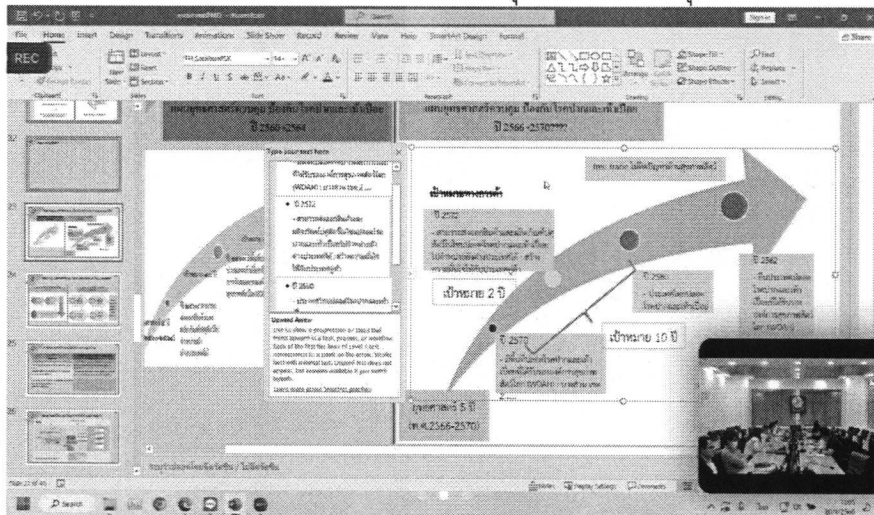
File Home Insert Design Transitions Animations Slide Show Record Review View Help

REC

Share

แผนยุทธศาสตร์ ปี 2560-2564

แผนยุทธศาสตร์ ปี 2566-2570

Type your text here

• ปี 2561

• ปี 2565

Upward Arrow

Use to show a progression or steps that trend upward in a task, process, or workflow.

เป้าหมาย 2 ปี

เป้าหมาย 10 ปี

ปี 2570

ปี 2580

ยุทธศาสตร์ 5 ปี (พ.ศ.2566-2570)

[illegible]